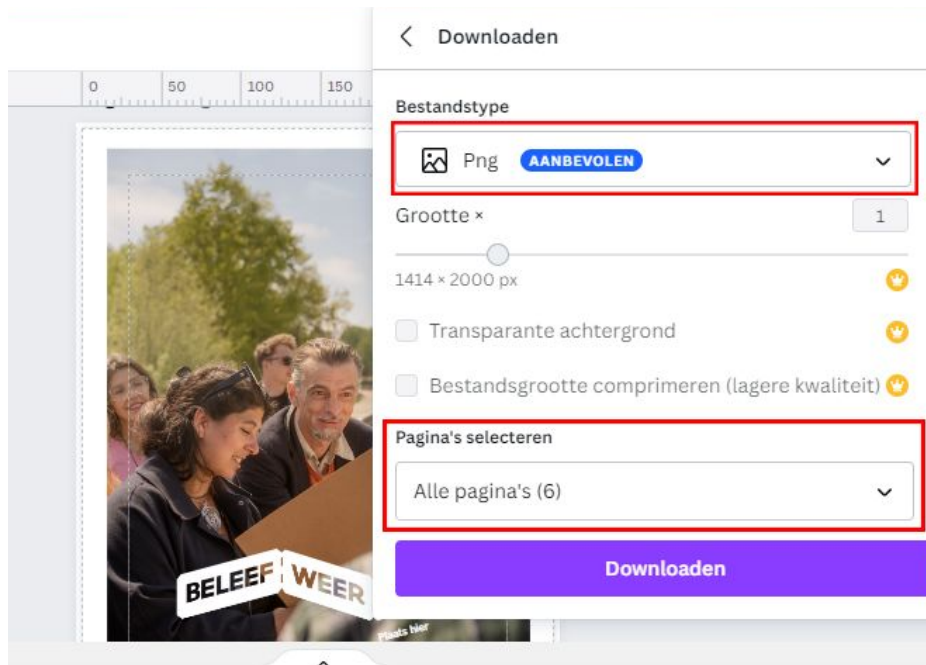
0 50 100 150

Downloaden

Bestandstype

Png AANBEVOLEN

Grootte × 1

1414 × 2000 px

Transparante achtergrond

Bestandsgrootte comprimeren (lagere kwaliteit)

Pagina's selecteren

Alle pagina's (6)

Downloaden

BELEEF WEER

Plaats hier